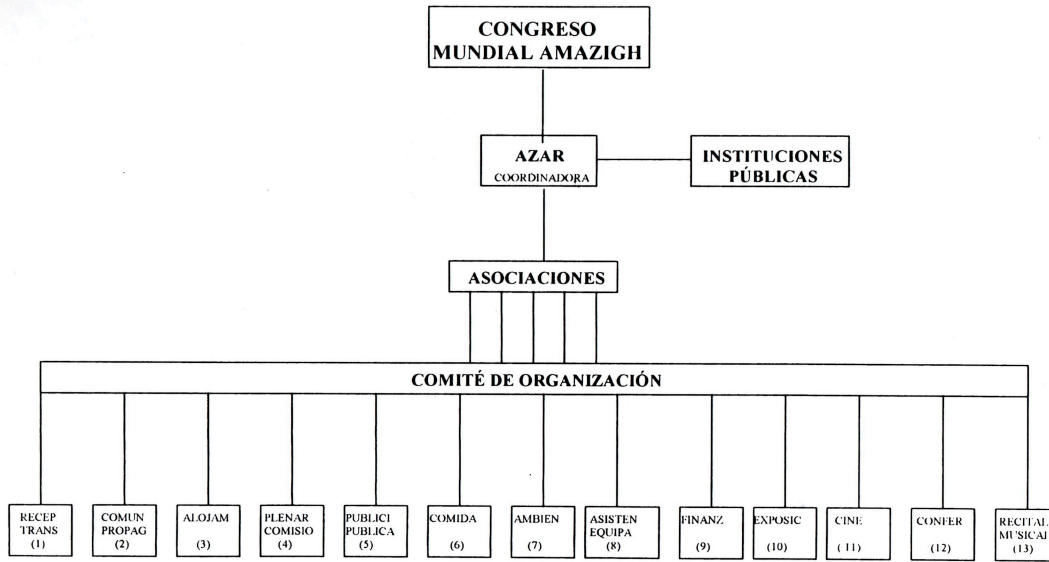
CONGRESO MUNDIAL AMAZIGH

AZAR
COORDINADORA

INSTITUCIONES PÚBLICAS

ASOCIACIONES

COMITÉ DE ORGANIZACIÓN

RECEP TRANS (1)

COMUN PROPAG (2)

ALOJAM (3)

PLENAR COMISIO (4)

PUBLICI PUBLICA (5)

COMIDA (6)

AMBIEN (7)

ASISTEN EQUIPA (8)

FINANZ (9)

EXPOSIC (10)

CINE (11)

CONFER (12)

RECITAL MUSICAI (13)